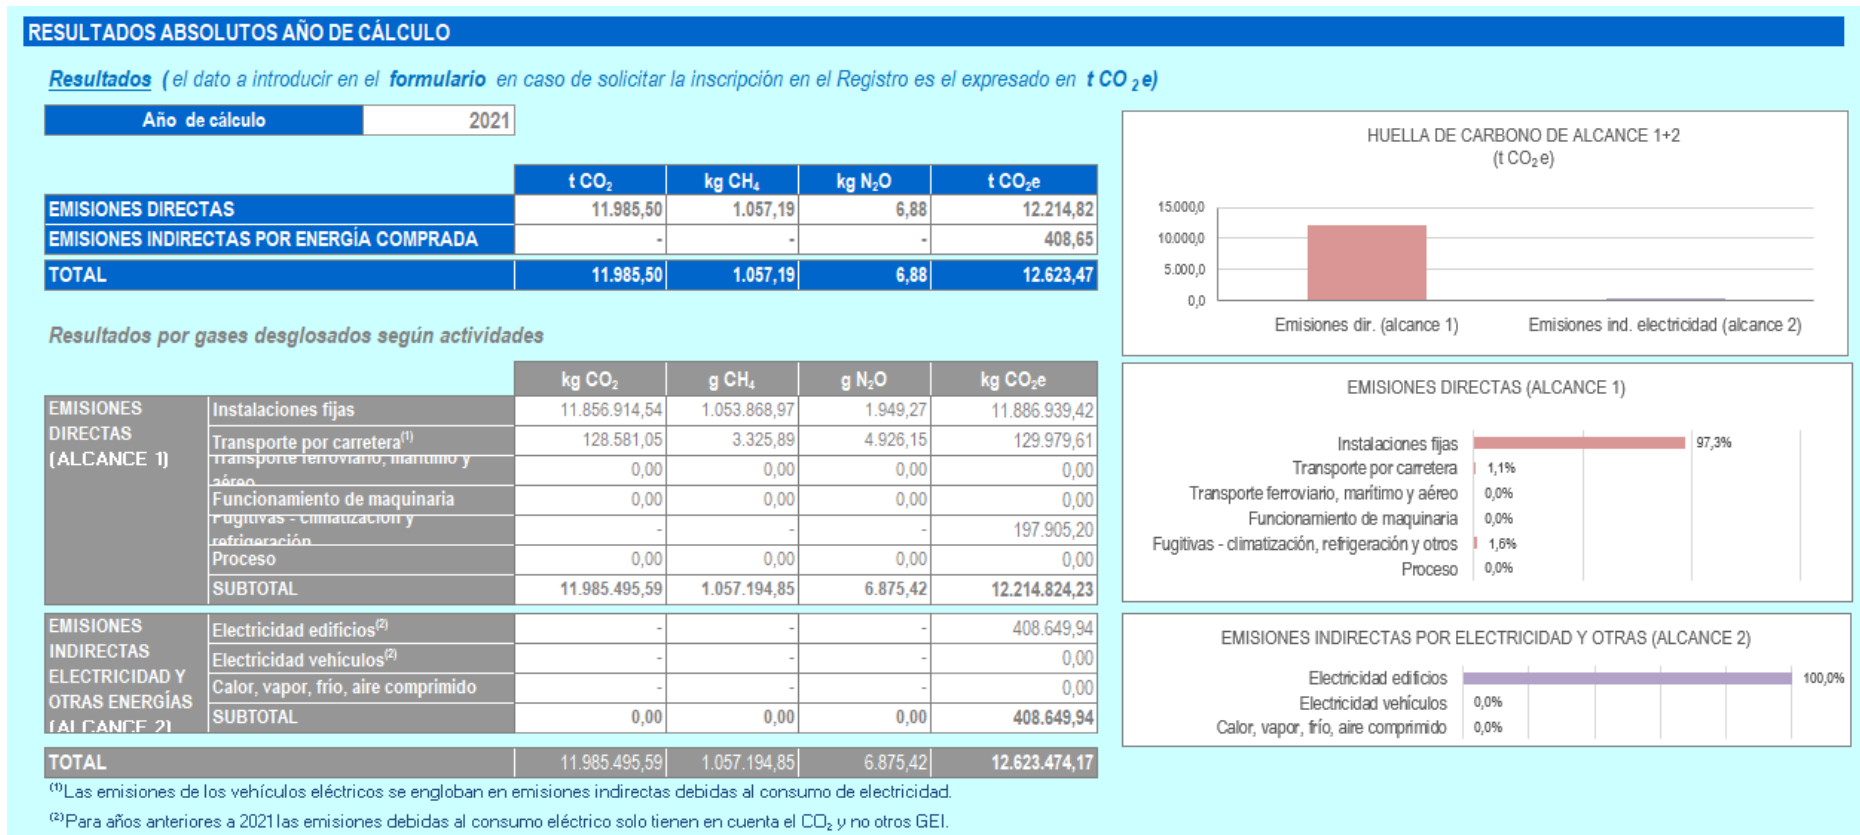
RESULTADOS ABSOLUTOS AÑO DE CÁLCULO

Resultados (el dato a introducir en el formulario en caso de solicitar la inscripción en el Registro es el expresado en t $CO_2$e)

| Año de cálculo | 2021 |
|---|---|

| | t $CO_2$ | kg $CH_4$ | kg $N_2O$ | t $CO_2$e |
|---|---|---|---|---|
| EMISIONES DIRECTAS | 11.985,50 | 1.057,19 | 6,88 | 12.214,82 |
| EMISIONES INDIRECTAS POR ENERGÍA COMPRADA | - | - | - | 408,65 |
| TOTAL | 11.985,50 | 1.057,19 | 6,88 | 12.623,47 |

Resultados por gases desglosados según actividades

| | | kg $CO_2$ | g $CH_4$ | g $N_2O$ | kg $CO_2$e |
|---|---|---|---|---|---|
| EMISIONES DIRECTAS (ALCANCE 1) | Instalaciones fijas | 11.856.914,54 | 1.053.868,97 | 1.949,27 | 11.886.939,42 |
| | Transporte por carretera$^{(1)}$ | 128.581,05 | 3.325,89 | 4.926,15 | 129.979,61 |
| | Transporte ferroviario, marítimo y aéreo | 0,00 | 0,00 | 0,00 | 0,00 |
| | Funcionamiento de maquinaria | 0,00 | 0,00 | 0,00 | 0,00 |
| | Fugitivas - climatización y refrigeración | - | - | - | 197.905,20 |
| | Proceso | 0,00 | 0,00 | 0,00 | 0,00 |
| | SUBTOTAL | 11.985.495,59 | 1.057.194,85 | 6.875,42 | 12.214.824,23 |
| EMISIONES INDIRECTAS ELECTRICIDAD Y OTRAS ENERGÍAS (ALCANCE 2) | Electricidad edificios$^{(2)}$ | - | - | - | 408.649,94 |
| | Electricidad vehículos$^{(2)}$ | - | - | - | 0,00 |
| | Calor, vapor, frío, aire comprimido | - | - | - | 0,00 |
| | SUBTOTAL | 0,00 | 0,00 | 0,00 | 408.649,94 |
| TOTAL | | 11.985.495,59 | 1.057.194,85 | 6.875,42 | 12.623.474,17 |

$^{(1)}$Las emisiones de los vehículos eléctricos se engloban en emisiones indirectas debidas al consumo de electricidad.

$^{(2)}$Para años anteriores a 2021 las emisiones debidas al consumo eléctrico solo tienen en cuenta el $CO_2$ y no otros GEI.

HUELLA DE CARBONO DE ALCANCE 1+2
(t $CO_2$e)
15.000,0
10.000,0
5.000,0
0,0
Emisiones dir. (alcance 1)
Emisiones ind. electricidad (alcance 2)

EMISIONES DIRECTAS (ALCANCE 1)
Instalaciones fijas 97,3%
Transporte por carretera 1,1%
Transporte ferroviario, marítimo y aéreo 0,0%
Funcionamiento de maquinaria 0,0%
Fugitivas - climatización, refrigeración y otros 1,6%
Proceso 0,0%

EMISIONES INDIRECTAS POR ELECTRICIDAD Y OTRAS (ALCANCE 2)
Electricidad edificios 100,0%
Electricidad vehículos 0,0%
Calor, vapor, frío, aire comprimido 0,0%